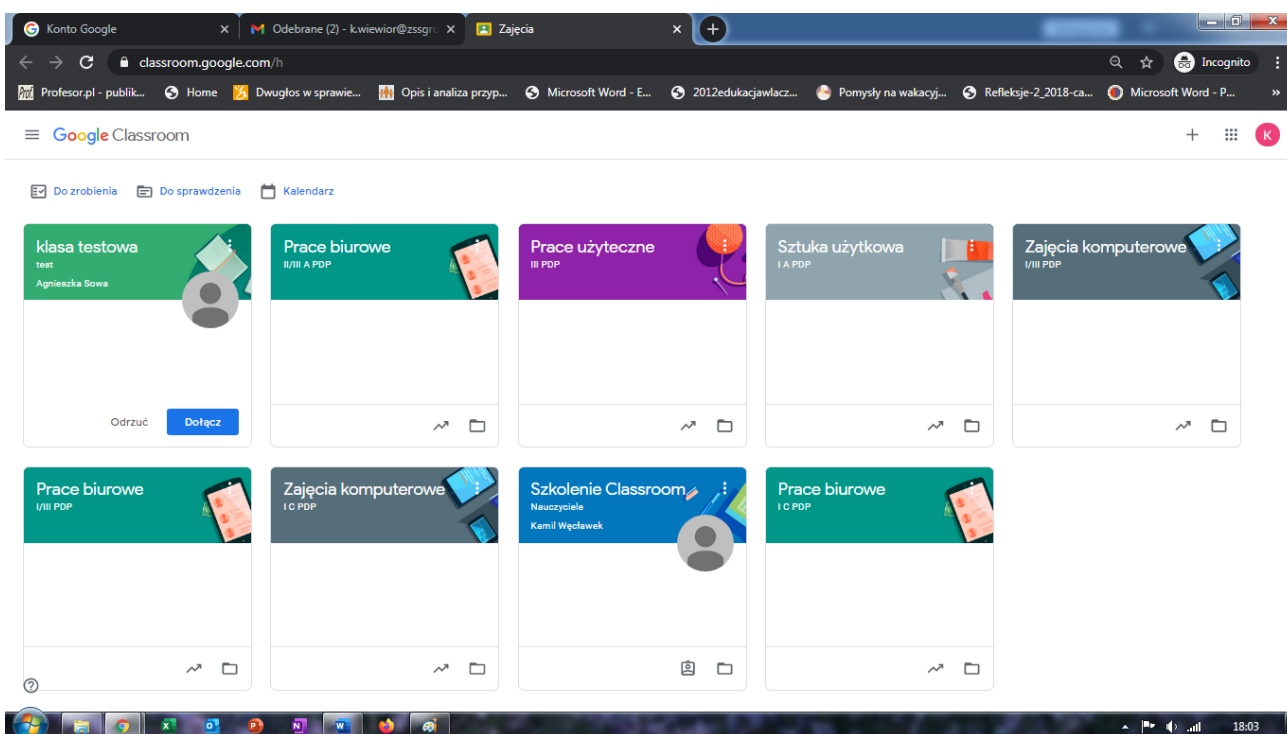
Konto Google
Odebrane (2) - k.wiewior@zssgr
Zajęcia
classroom.google.com/h
Incognito
Profesor.pl - publik...
Home
Dwugłos w sprawie...
Opis i analiza przyp...
Microsoft Word - E...
2012edukacjawlacz...
Pomysły na wakacyj...
Refleksje-2_2018-ca...
Microsoft Word - P...

Google Classroom

Do zrobienia
Do sprawdzenia
Kalendarz

klasa testowa
test
Agnieszka Sowa
Odrzuć
Dołącz

Prace biurowe
II/III A PDP

Prace użyteczne
III PDP

Sztuka użytkowa
I A PDP

Zajęcia komputerowe
I/III PDP

Prace biurowe
I/III PDP

Zajęcia komputerowe
I C PDP

Szkolenie Classroom
Nauczyciele
Kamil Węcławek

Prace biurowe
I C PDP

18:03